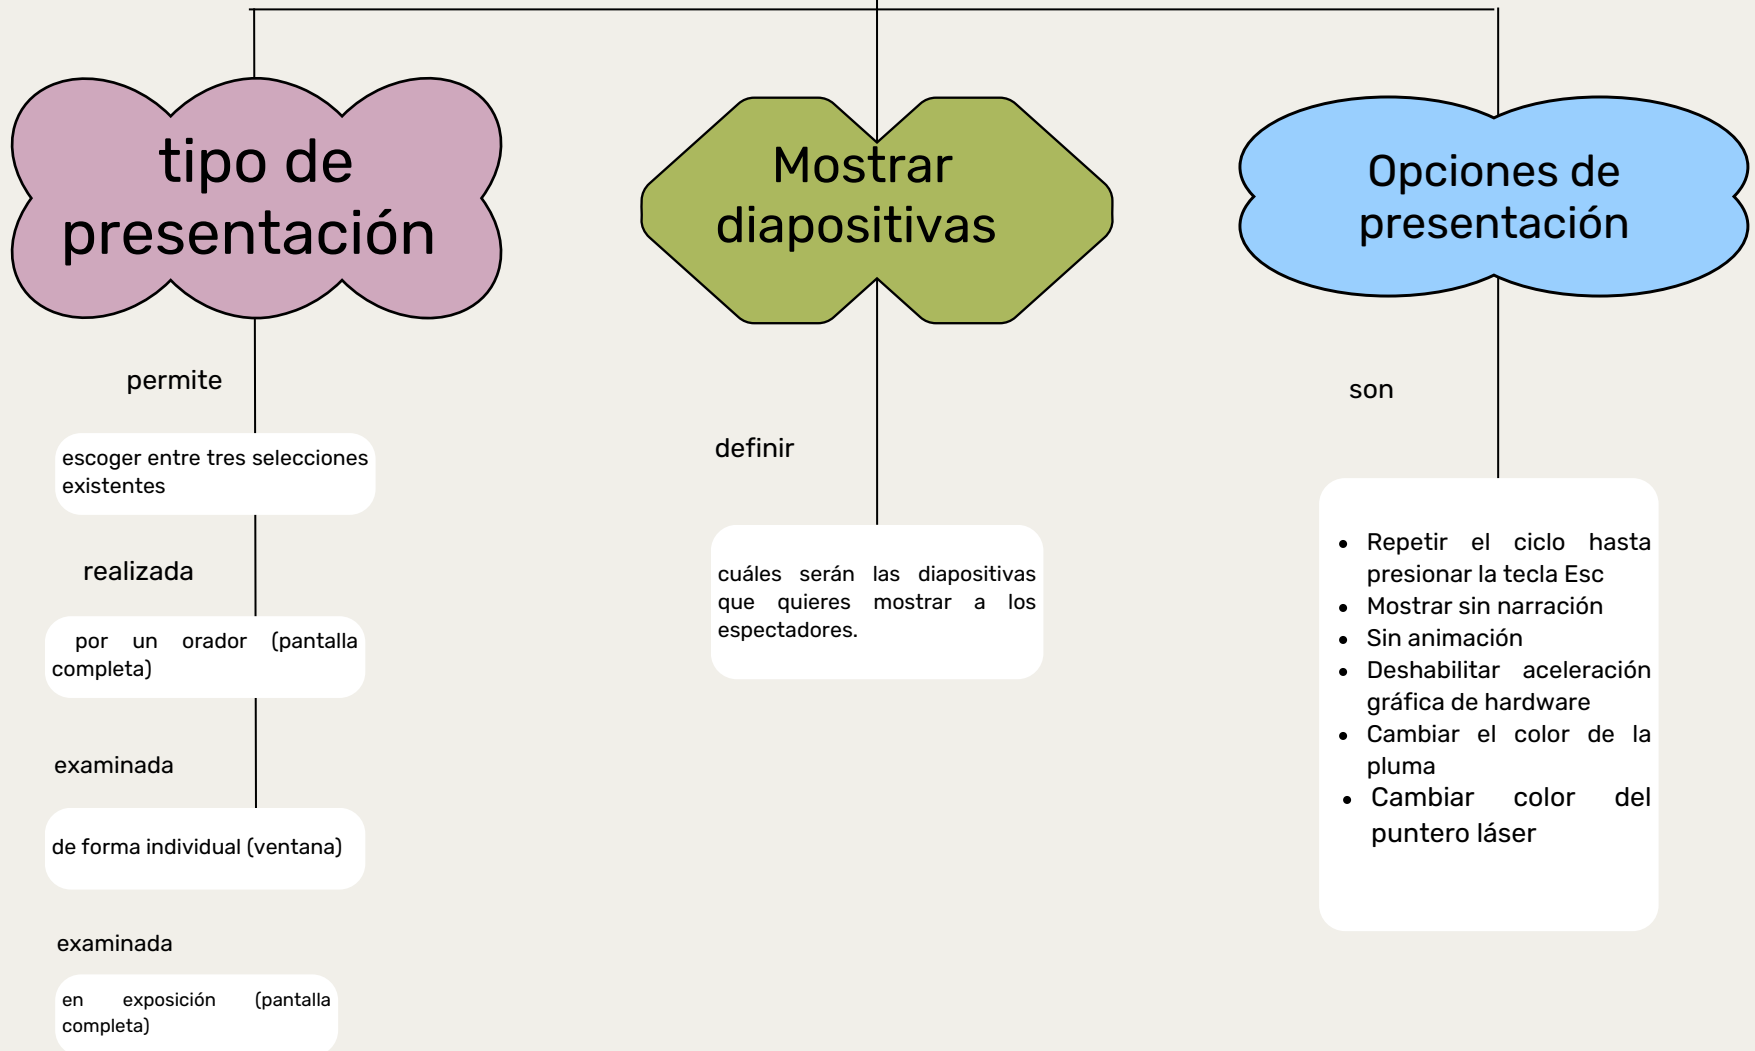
tipo de presentación

permite

escoger entre tres selecciones existentes

realizada

por un orador (pantalla completa)

examinada

de forma individual (ventana)

examinada

en exposición (pantalla completa)

Mostrar diapositivas

definir

cuáles serán las diapositivas que quieres mostrar a los espectadores.

Opciones de presentación

son

- Repetir el ciclo hasta presionar la tecla Esc
- Mostrar sin narración
- Sin animación
- Deshabilitar aceleración gráfica de hardware
- Cambiar el color de la pluma
- Cambiar color del puntero láser